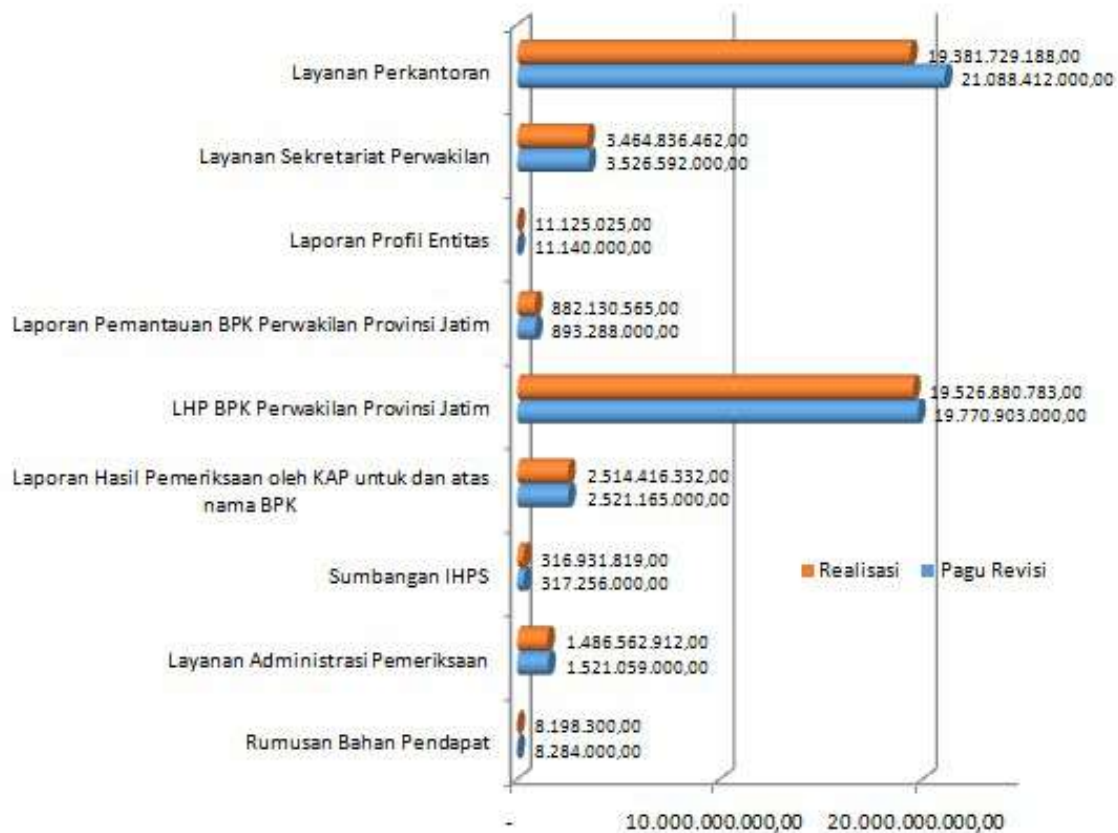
Layanan Perkantoran
19.381.729.188,00
21.088.412.000,00

Layanan Sekretariat Perwakilan
3.464.836.462,00
3.526.592.000,00

Laporan Profil Entitas
11.125.025,00
11.140.000,00

Laporan Pemantauan BPK Perwakilan Provinsi Jatim
882.130.565,00
893.288.000,00

LHP BPK Perwakilan Provinsi Jatim
19.526.880.783,00
19.770.903.000,00

Laporan Hasil Pemeriksaan oleh KAP untuk dan atas nama BPK
2.514.416.332,00
2.521.165.000,00

Sumbangan IHPS
316.931.819,00
317.256.000,00

Realisasi
Pagu Revisi

Layanan Administrasi Pemeriksaan
1.486.562.912,00
1.521.059.000,00

Rumusan Bahan Pendapat
8.198.300,00
8.284.000,00

-
10.000.000.000,00
20.000.000.000,00